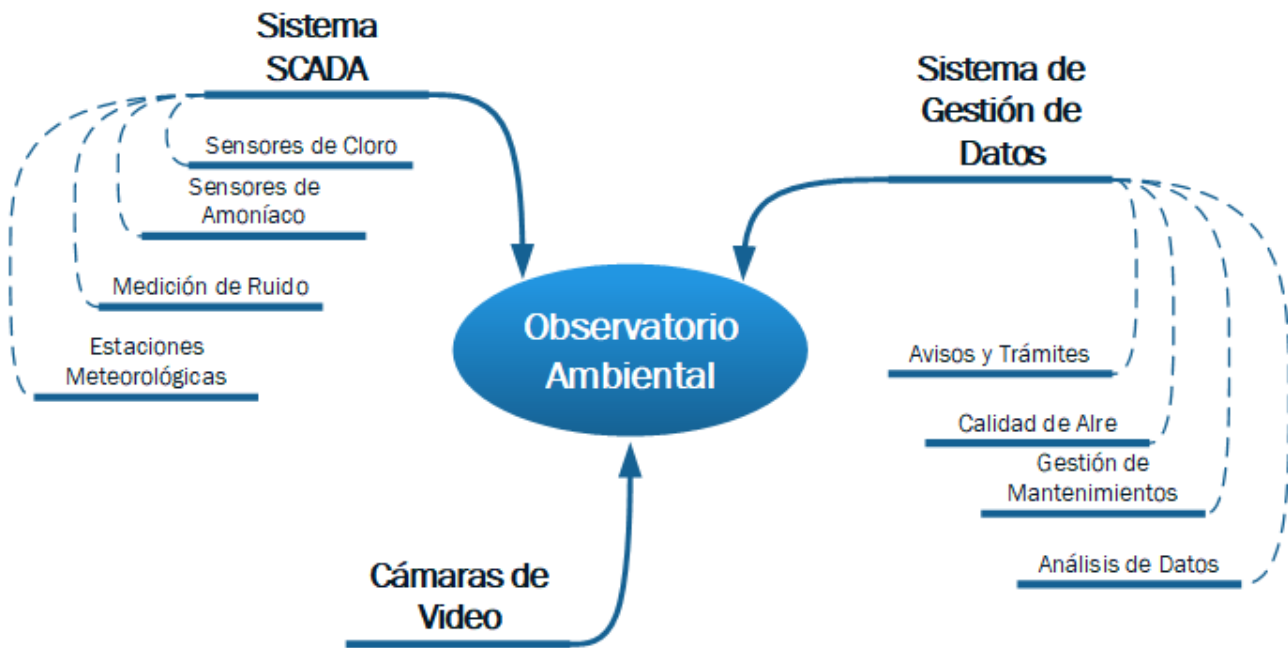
Sistema SCADA

Sensores de Cloro

Sensores de Amoníaco

Medición de Ruido

Estaciones Meteorológicas

Sistema de Gestión de Datos

Avisos y Trámites

Calidad de Aire

Gestión de Mantenimientos

Análisis de Datos

Observatorio Ambiental

Cámaras de Video